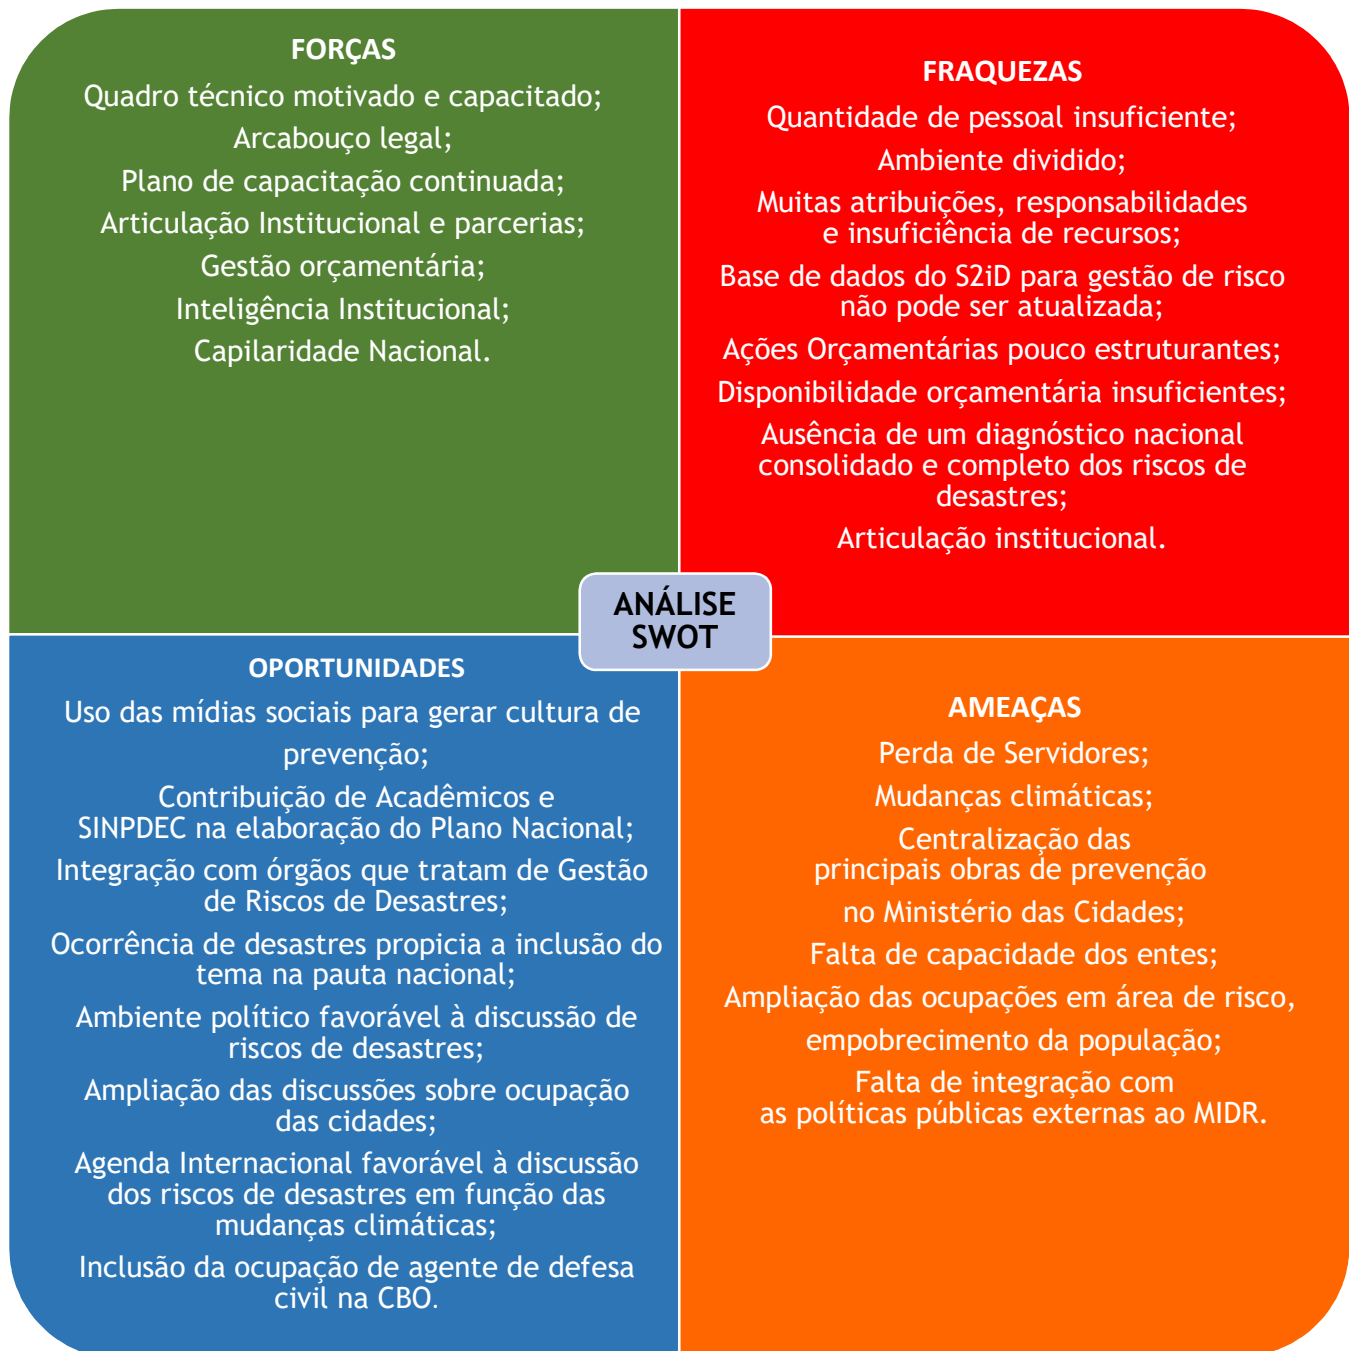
FORÇAS

Quadro técnico motivado e capacitado;

Arcabouço legal;

Plano de capacitação continuada;

Articulação Institucional e parcerias;

Gestão orçamentária;

Inteligência Institucional;

Capilaridade Nacional.

FRAQUEZAS

Quantidade de pessoal insuficiente;

Ambiente dividido;

Muitas atribuições, responsabilidades e insuficiência de recursos;

Base de dados do S2iD para gestão de risco não pode ser atualizada;

Ações Orçamentárias pouco estruturantes;

Disponibilidade orçamentária insuficientes;

Ausência de um diagnóstico nacional consolidado e completo dos riscos de desastres;

Articulação institucional.

ANÁLISE SWOT

OPORTUNIDADES

Uso das mídias sociais para gerar cultura de prevenção;

Contribuição de Acadêmicos e SINPDEC na elaboração do Plano Nacional;

Integração com órgãos que tratam de Gestão de Riscos de Desastres;

Ocorrência de desastres propicia a inclusão do tema na pauta nacional;

Ambiente político favorável à discussão de riscos de desastres;

Ampliação das discussões sobre ocupação das cidades;

Agenda Internacional favorável à discussão dos riscos de desastres em função das mudanças climáticas;

Inclusão da ocupação de agente de defesa civil na CBO.

AMEAÇAS

Perda de Servidores;

Mudanças climáticas;

Centralização das principais obras de prevenção

no Ministério das Cidades;

Falta de capacidade dos entes;

Ampliação das ocupações em área de risco,

empobrecimento da população;

Falta de integração com as políticas públicas externas ao MIDR.